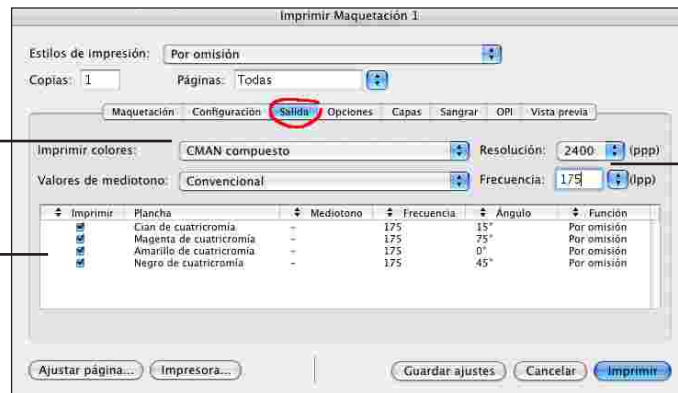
Imprimir Maquetación 1

Estilos de impresión: Por omisión

Copias: 1 Páginas: Todas

Maquetación | Configuración | Salida | Opciones | Capas | Sangrar | OPI | Vista previa

Imprimir colores: CMAN compuesto Resolución: 2400 (ppp)

Valores de mediotono: Convencional Frecuencia: 175 (lpp)

| Imprimir | Plancha | Mediotono | Frecuencia | Ángulo | Función |
|---|---|---|---|---|---|
| ✓ | Cian de cuatricromía | – | 175 | 15° | Por omisión |
| ✓ | Magenta de cuatricromía | – | 175 | 75° | Por omisión |
| ✓ | Amarillo de cuatricromía | – | 175 | 0° | Por omisión |
| ✓ | Negro de cuatricromía | – | 175 | 45° | Por omisión |

Ajustar página... Impresora... Guardar ajustes Cancelar Imprimir